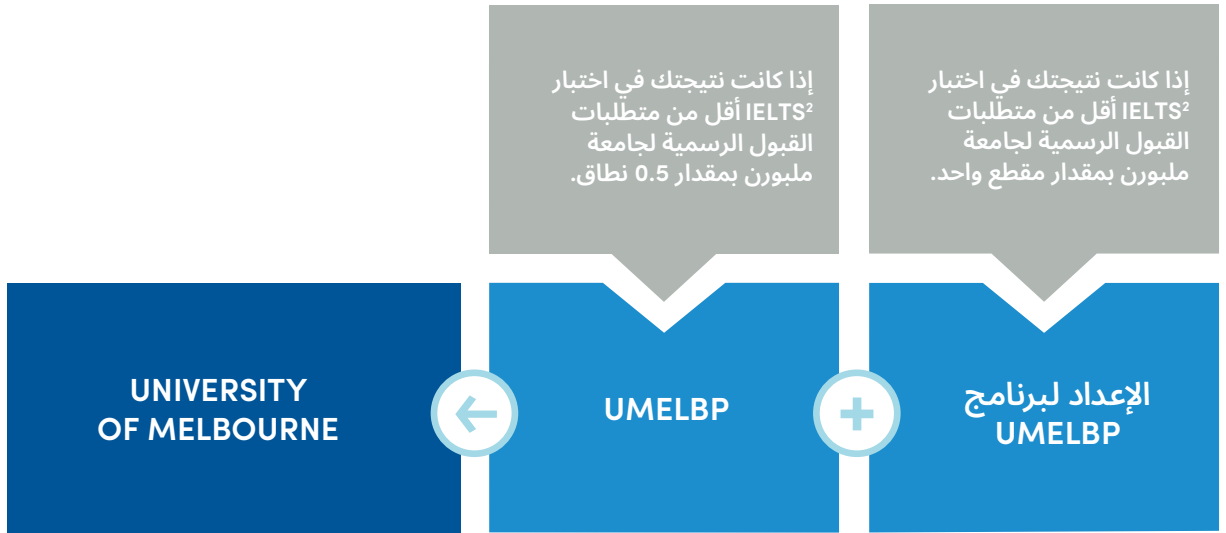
إذا كانت نتيجتك في اختبار $IELTS^2$ أقل من متطلبات القبول الرسمية لجامعة ملبورن بمقدار مقطع واحد.

إذا كانت نتيجتك في اختبار $IELTS^2$ أقل من متطلبات القبول الرسمية لجامعة ملبورن بمقدار 0.5 نطاق.

الإعداد لبرنامج UMELBP

UMELBP

UNIVERSITY OF MELBOURNE